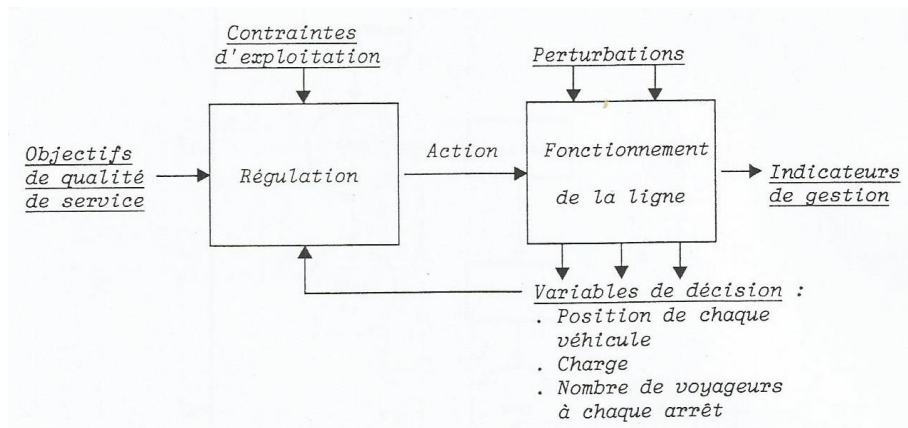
Contraintes d'exploitation

Perturbations

Objectifs de qualité de service

Régulation

Action

Fonctionnement de la ligne

Indicateurs de gestion

Variables de décision :
. Position de chaque véhicule
. Charge
. Nombre de voyageurs à chaque arrêt